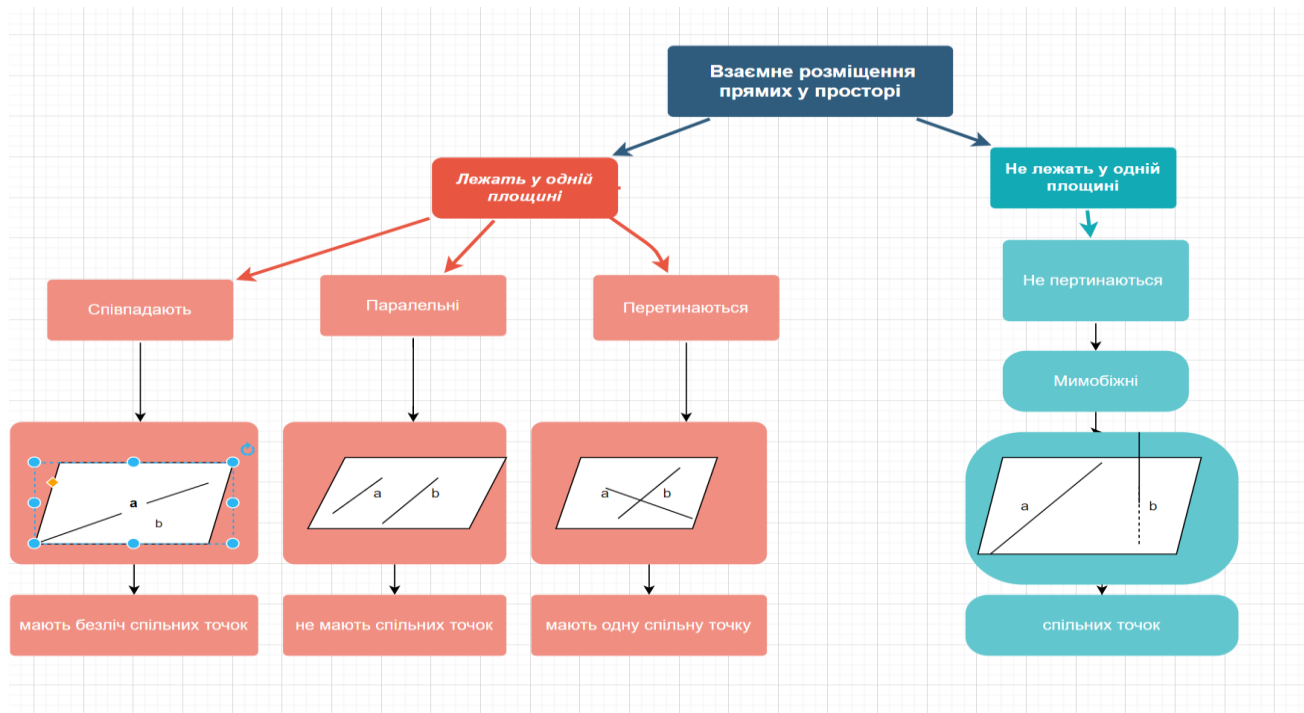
Взаємне розміщення прямих у просторі

Лежать у одній площині

Не лежать у одній площині

Співпадають

Паралельні

Перетинаються

Не пертинаються

Мимобіжні

a

b

a

b

a

b

a

b

мають безліч спільних точок

не мають спільних точок

мають одну спільну точку

спільних точок